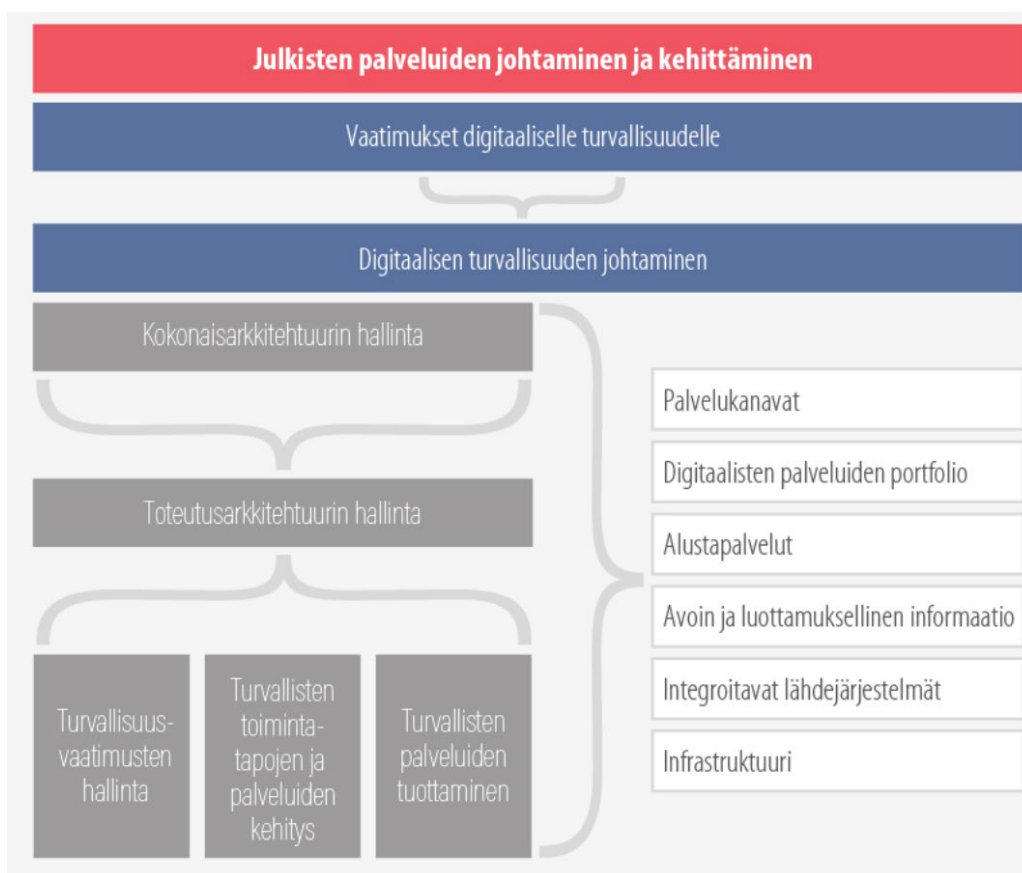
Julkisten palveluiden johtaminen ja kehittäminen

Vaatimukset digitaaliselle turvallisuudelle

Digitaalisen turvallisuuden johtaminen

Kokonaisarkkitehtuurin hallinta

Toteutusarkkitehtuurin hallinta

Turvallisuusvaatimusten hallinta

Turvallisten toimintatapojen ja palveluiden kehitys

Turvallisten palveluiden tuottaminen

Palvelukanavat

Digitaalisten palveluiden portfolio

Alustapalvelut

Avoin ja luottamuksellinen informaatio

Integroitavat lähdejärjestelmät

Infrastruktuuri